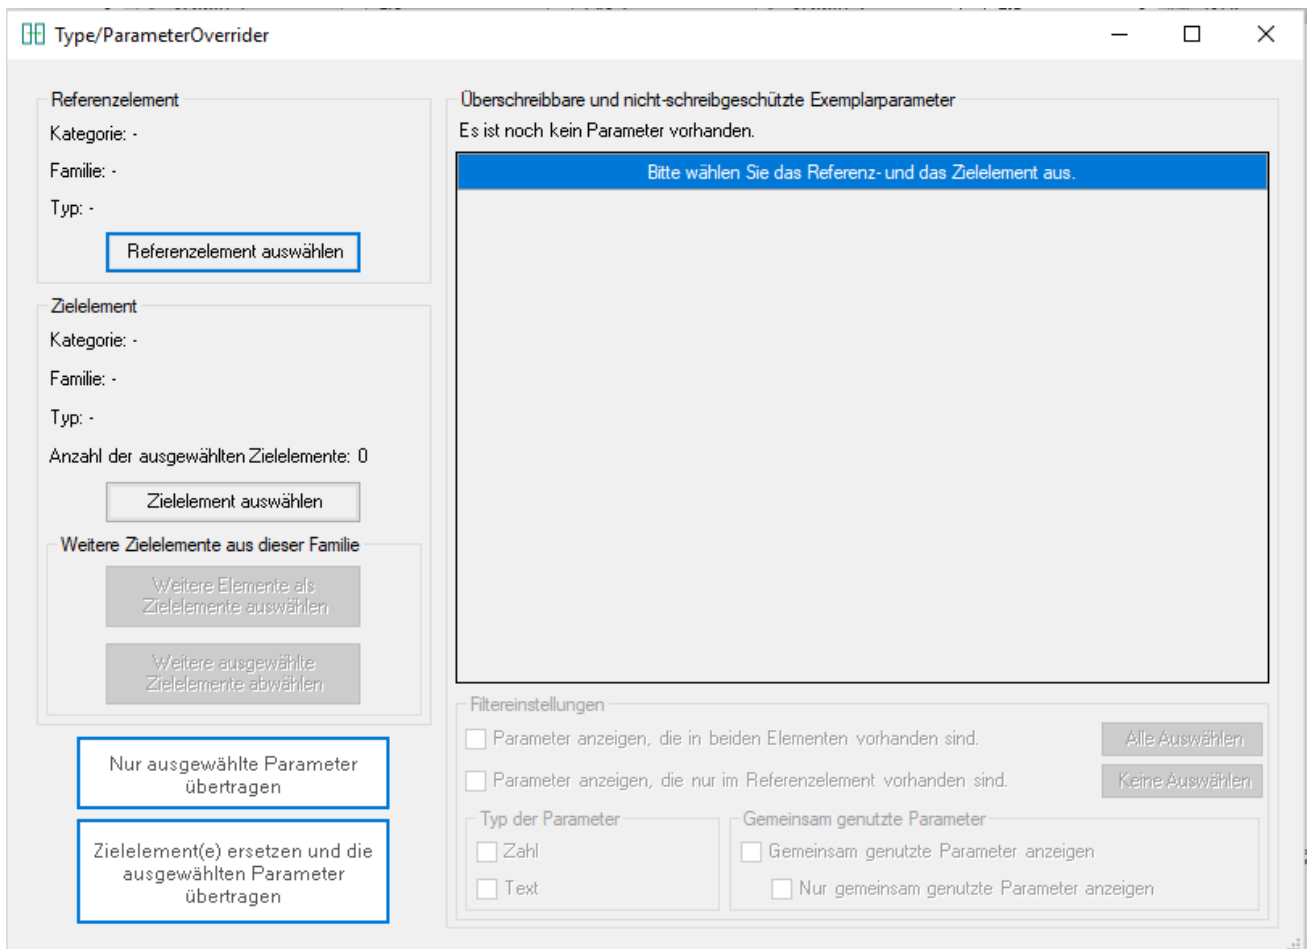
Type/ParameterOverrider

Referenzelement
Kategorie: -
Familie: -
Typ: -
Referenzelement auswählen

Zielelement
Kategorie: -
Familie: -
Typ: -
Anzahl der ausgewählten Zielelemente: 0
Zielelement auswählen

Weitere Zielelemente aus dieser Familie
Weitere Elemente als Zielelemente auswählen
Weitere ausgewählte Zielelemente abwählen

Nur ausgewählte Parameter übertragen

Zielelement(e) ersetzen und die ausgewählten Parameter übertragen

Überschreibbare und nicht-schreibgeschützte Exemplarparameter
Es ist noch kein Parameter vorhanden.
Bitte wählen Sie das Referenz- und das Zielelement aus.

Filtereinstellungen
Parameter anzeigen, die in beiden Elementen vorhanden sind.
Alle Auswählen
Parameter anzeigen, die nur im Referenzelement vorhanden sind.
Keine Auswählen

Typ der Parameter
Zahl
Text

Gemeinsam genutzte Parameter
Gemeinsam genutzte Parameter anzeigen
Nur gemeinsam genutzte Parameter anzeigen